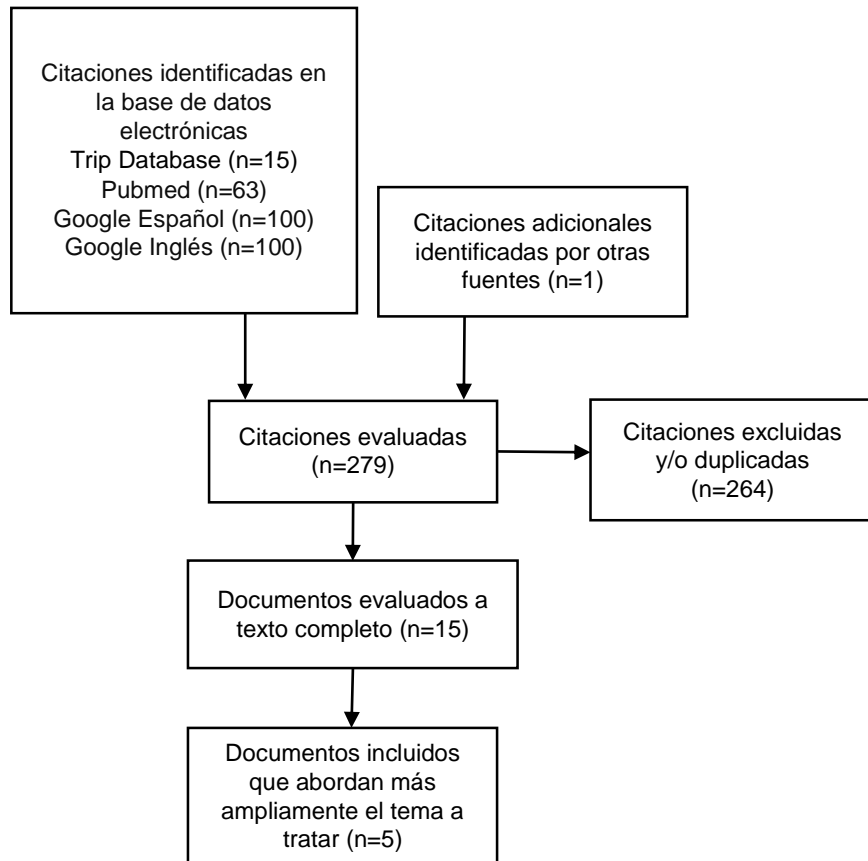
Citaciones identificadas en la base de datos electrónicas
Trip Database (n=15)
Pubmed (n=63)
Google Español (n=100)
Google Inglés (n=100)

Citaciones adicionales identificadas por otras fuentes (n=1)

Citaciones evaluadas (n=279)

Citaciones excluidas y/o duplicadas (n=264)

Documentos evaluados a texto completo (n=15)

Documentos incluidos que abordan más ampliamente el tema a tratar (n=5)